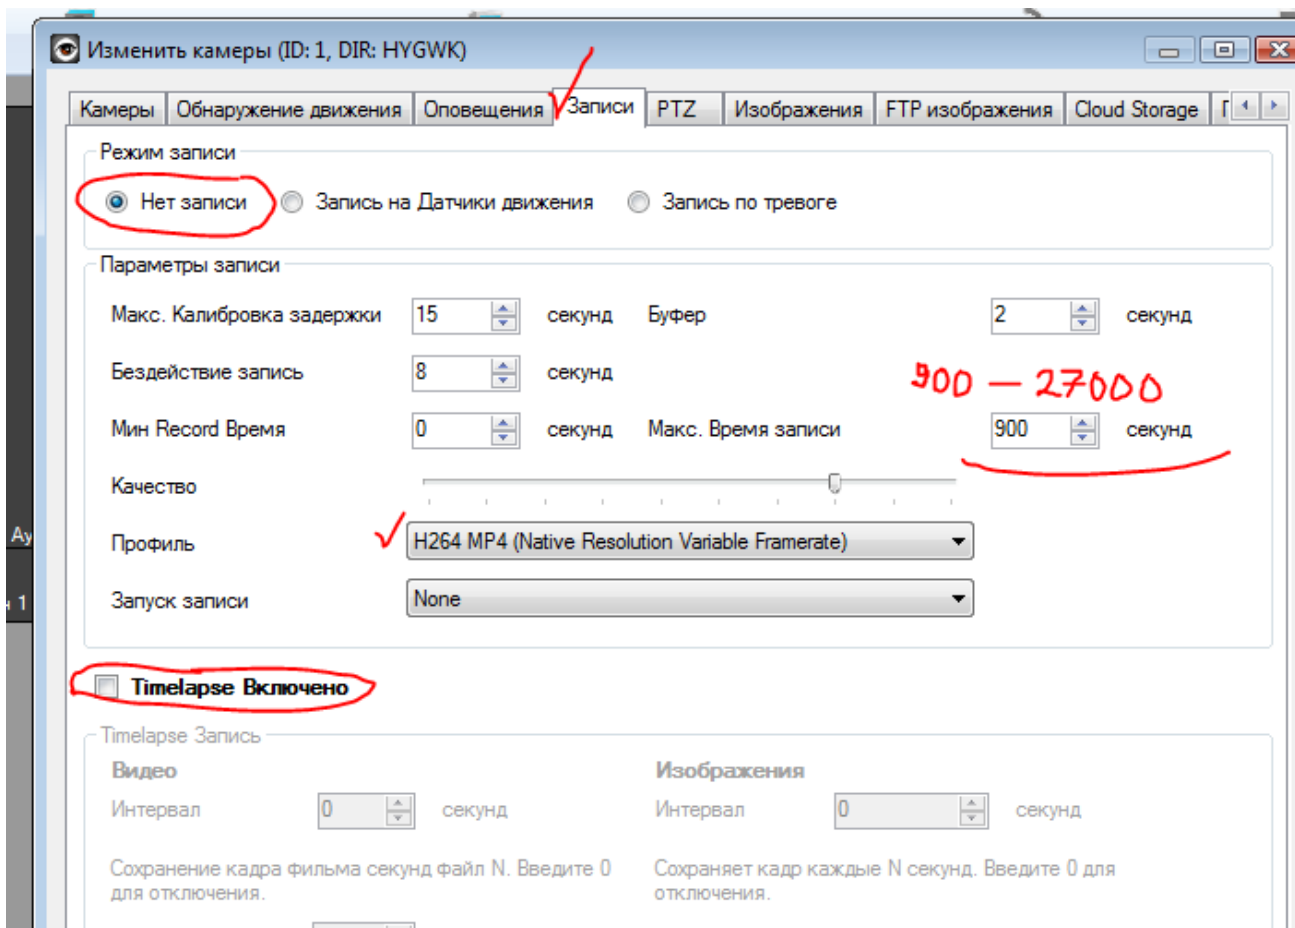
Изменить камеры (ID: 1, DIR: HYGWK)

Камеры | Обнаружение движения | Оповещения | Записи | PTZ | Изображения | FTP изображения | Cloud Storage | Г

Режим записи

Нет записи | Запись на Датчики движения | Запись по тревоге

Параметры записи

Макс. Калибровка задержки 15 секунд Буфер 2 секунд

Бездействие запись 8 секунд

900 — 27000

Мин Record Время 0 секунд Макс. Время записи 900 секунд

Качество

Профиль H264 MP4 (Native Resolution Variable Framerate)

Запуск записи None

Timelapse Включено

Timelapse Запись

Видео

Интервал 0 секунд

Сохранение кадра фильма секунд файл N. Введите 0 для отключения.

Изображения

Интервал 0 секунд

Сохраняет кадр каждые N секунд. Введите 0 для отключения.

Ау

1